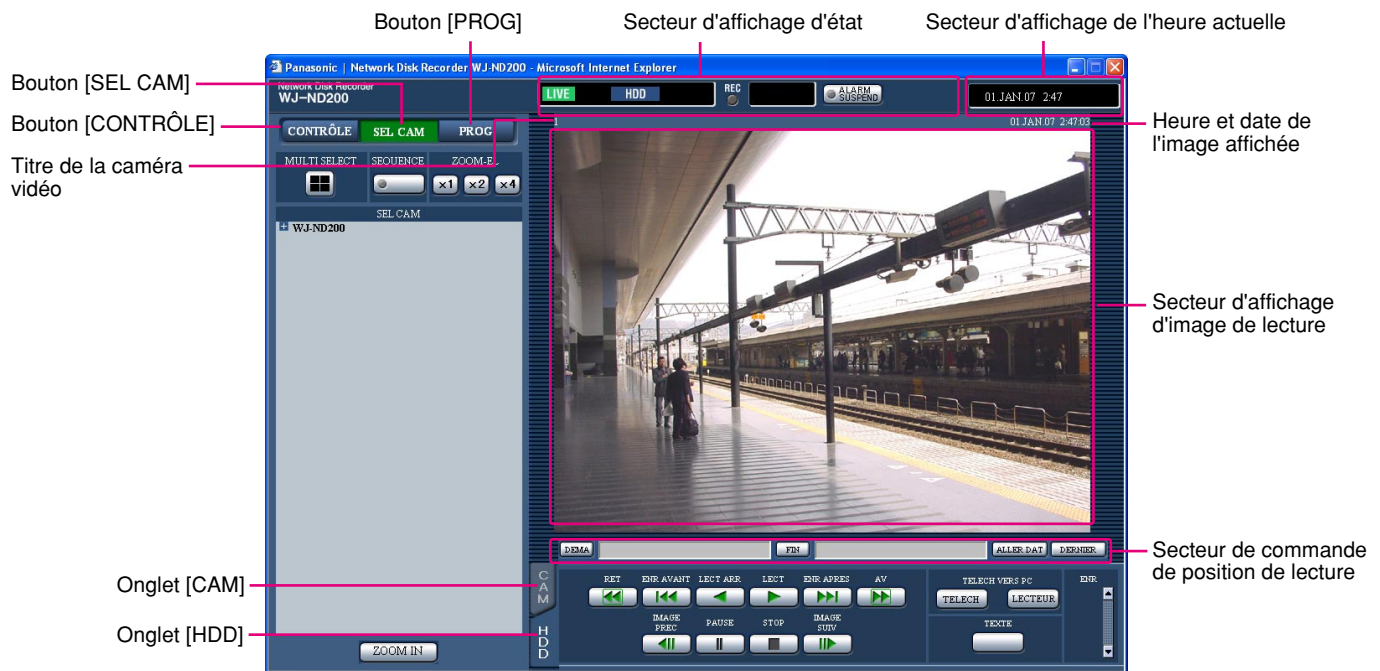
Bouton [PROG]

Secteur d'affichage d'état

Secteur d'affichage de l'heure actuelle

Bouton [SEL CAM]

Bouton [CONTRÔLE]

Titre de la caméra vidéo

Panasonic | Network Disk Recorder WJ-ND200 - Microsoft Internet Explorer

Network Disk Recorder
WJ-ND200

LIVE HDD REC ALARM SUSPEND

01.JAN.07 2:47

CONTRÔLE SEL CAM PROG

1 01.JAN.07 2:47:03

MULTI SELECT SEQUENCE ZOOM-EL

×1 ×2 ×4

SEL CAM

WJ-ND200

Heure et date de l'image affichée

Secteur d'affichage d'image de lecture

DEMA FIN ALLER DAT DERNIER

Secteur de commande de position de lecture

Onglet [CAM]

Onglet [HDD]

CAM

HDD

RET ENR AVANT LECT ARR LECT ENR APRES AV

IMAGE PREC PAUSE STOP IMAGE SUIV

TELECH VERS PC

TELECH LECTEUR

TEXTE

ENR

ZOOM IN